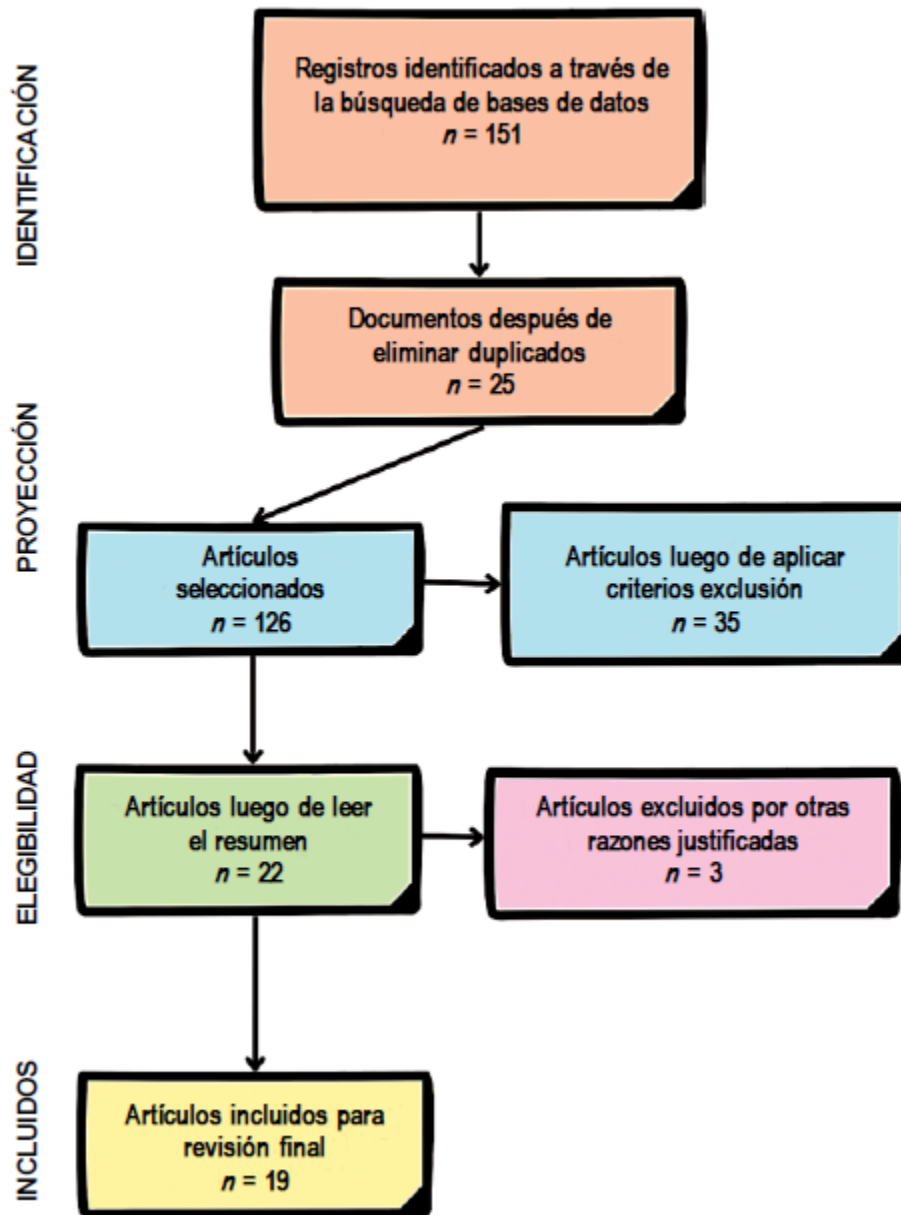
IDENTIFICACIÓN

Registros identificados a través de la búsqueda de bases de datos
$n$ = 151

Documentos después de eliminar duplicados
$n$ = 25

PROYECCIÓN

Artículos seleccionados
$n$ = 126

Artículos luego de aplicar criterios exclusión
$n$ = 35

ELEGIBILIDAD

Artículos luego de leer el resumen
$n$ = 22

Artículos excluidos por otras razones justificadas
$n$ = 3

INCLUIDOS

Artículos incluidos para revisión final
$n$ = 19